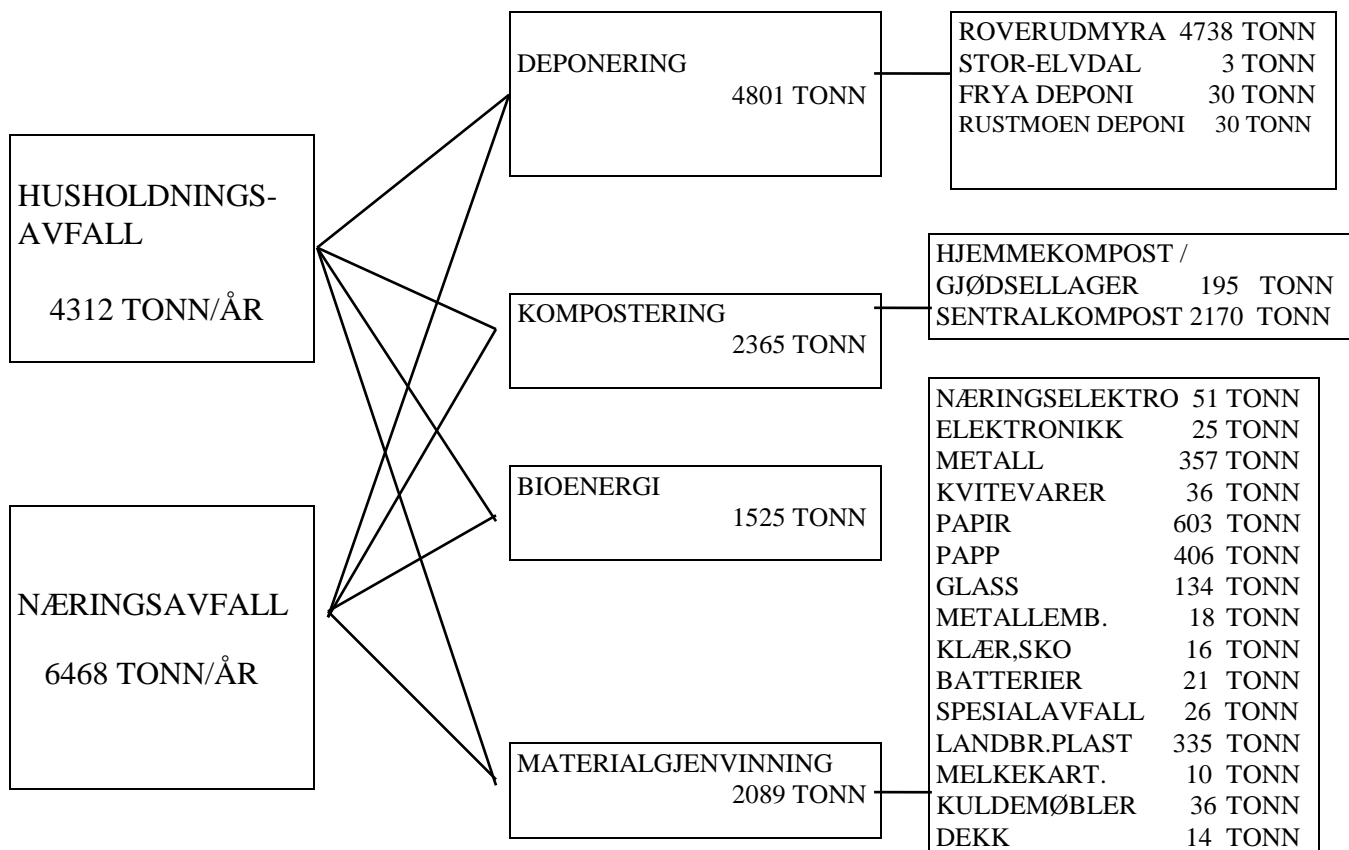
HUSHOLDNINGS-AVFALL

4312 TONN/ÅR

NÆRINGSAVFALL

6468 TONN/ÅR

DEPONERING
4801 TONN

KOMPOSTERING
2365 TONN

BIOENERGI
1525 TONN

MATERIALGJENVINNING
2089 TONN

ROVERUDMYRA 4738 TONN
STOR-ELVDAL 3 TONN
FRYA DEPONI 30 TONN
RUSTMOEN DEPONI 30 TONN

HJEMMEKOMPOST / GJØDSELLAGER 195 TONN
SENTRALKOMPOST 2170 TONN

NÆRINGSELEKTRO 51 TONN
ELEKTRONIKK 25 TONN
METALL 357 TONN
KVITEVARER 36 TONN
PAPIR 603 TONN
PAPP 406 TONN
GLASS 134 TONN
METALLEMB. 18 TONN
KLÆR,SKO 16 TONN
BATTERIER 21 TONN
SPESIALAVFALL 26 TONN
LANDBR.PLAST 335 TONN
MELKEKART. 10 TONN
KULDEMØBLER 36 TONN
DEKK 14 TONN